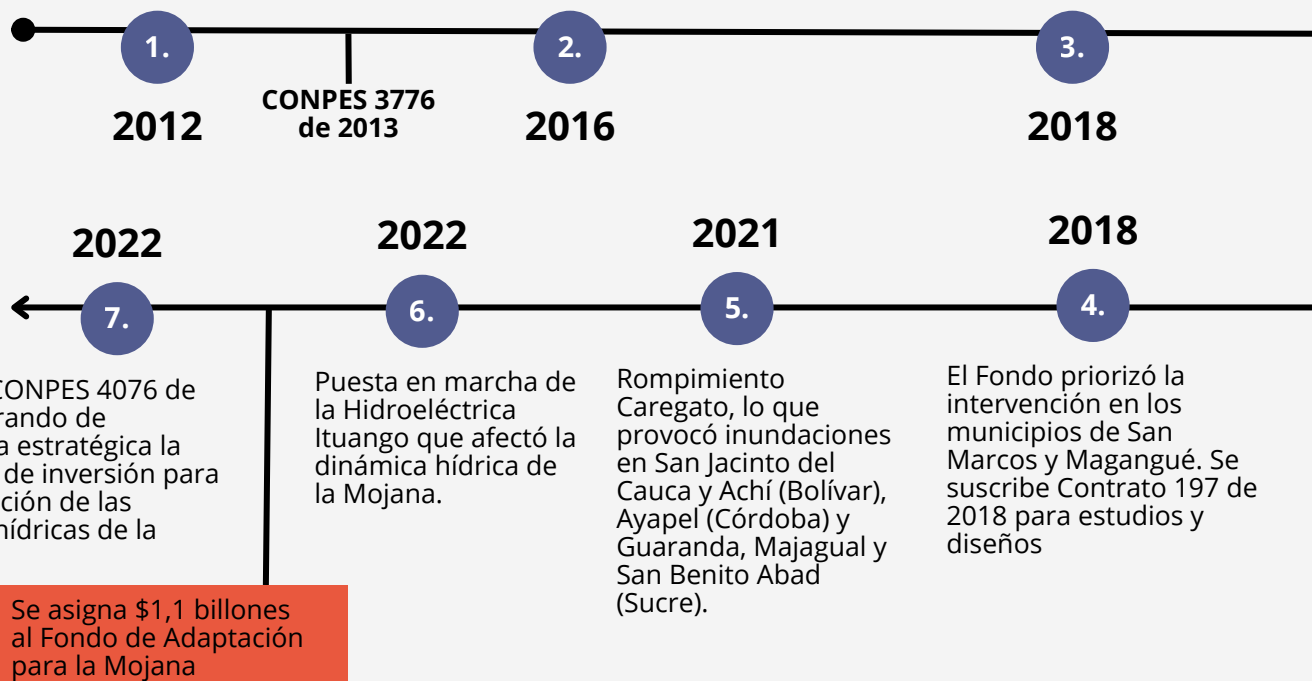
1.

2012

CONPES 3776 de 2013

2.

2016

3.

2018

2022

7.

CONPES 4076 de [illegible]rando de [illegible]a estratégica la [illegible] de inversión para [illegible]ción de las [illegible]hídricas de la

Se asigna $1,1 billones al Fondo de Adaptación para la Mojana

2022

6.

Puesta en marcha de la Hidroeléctrica Ituango que afectó la dinámica hídrica de la Mojana.

2021

5.

Rompimiento Caregato, lo que provocó inundaciones en San Jacinto del Cauca y Achí (Bolívar), Ayapel (Córdoba) y Guaranda, Majagual y San Benito Abad (Sucre).

2018

4.

El Fondo priorizó la intervención en los municipios de San Marcos y Magangué. Se suscribe Contrato 197 de 2018 para estudios y diseños